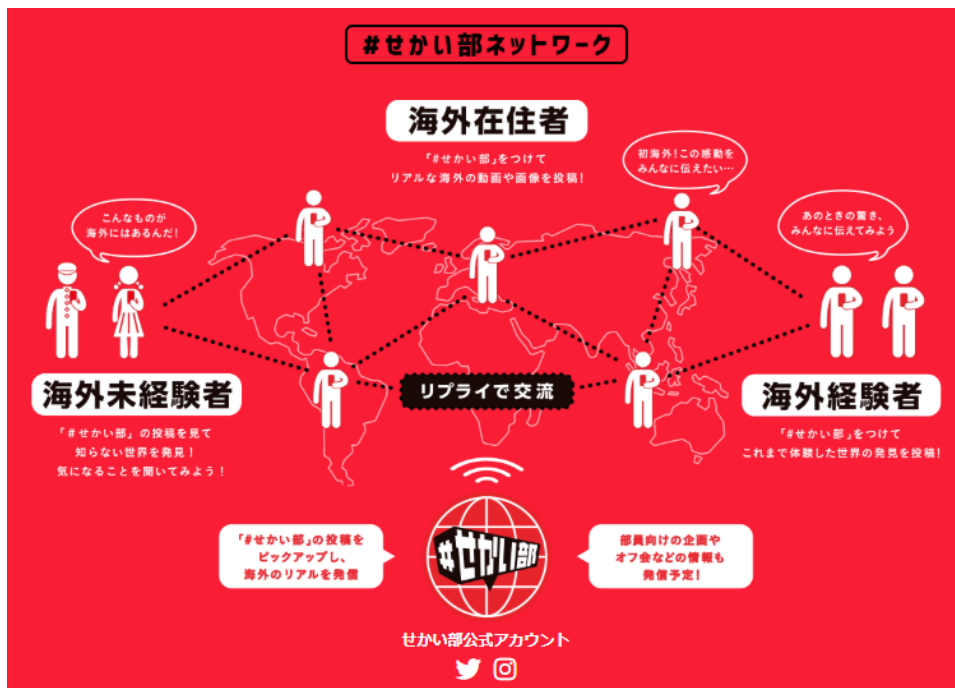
#せかい部ネットワーク

海外在住者

「#せかい部」をつけて
リアルな海外の動画や画像を投稿!

初海外!この感動を
みんなに伝えたい…

こんなものが
海外にはあるんだ!

あのときの驚き、
みんなに伝えてみよう

海外未経験者

「#せかい部」の投稿を見て
知らない世界を発見!
気になることを聞いてみよう!

リプライで交流

海外経験者

「#せかい部」をつけて
これまで体験した世界の発見を投稿!

「#せかい部」の投稿を
ピックアップし、
海外のリアルを発信

#せかい部

部員向けの企画や
オフ会などの情報も
発信予定!

せかい部公式アカウント